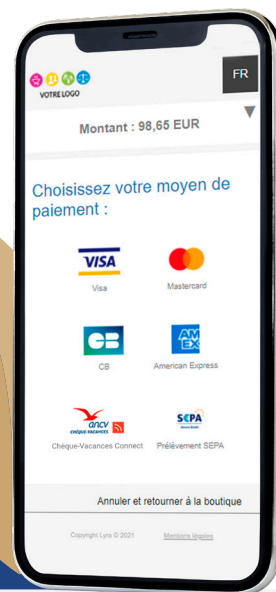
VOTRE LOGO

FR

Montant : 98,65 EUR

Choisissez votre moyen de paiement :

VISA
Visa

Mastercard

CB
CB

AMEX
American Express

ancv
CHÈQUE-VACANCES
Chèque-Vacances Connect

SEPA
Prélèvement SEPA

Annuler et retourner à la boutique

Copyright Lyra © 2021

Mentions légales